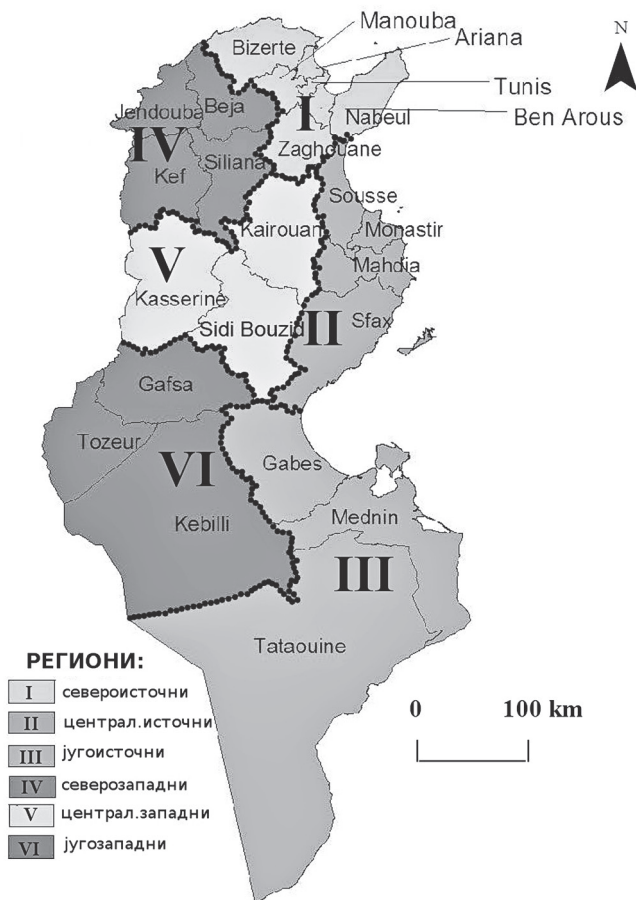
Manouba
Ariana
N
Bizerte
Tunis
Ben Arous
Nabeul
Jendouba
Beja
I
IV
Siliana
Zaghouane
Kef
Sousse
Kairouan
Monastir
V
Mahdia
Kasserine
Sidi Bouzid
II
Sfax
Gafsa
Tozeur
VI
Gabes
Kebilli
Mednin
III
Tataouine

РЕГИОНИ:
I североисточни
II централ.источни
III југоисточни
IV северозападни
V централ.западни
VI југозападни

0 100 km